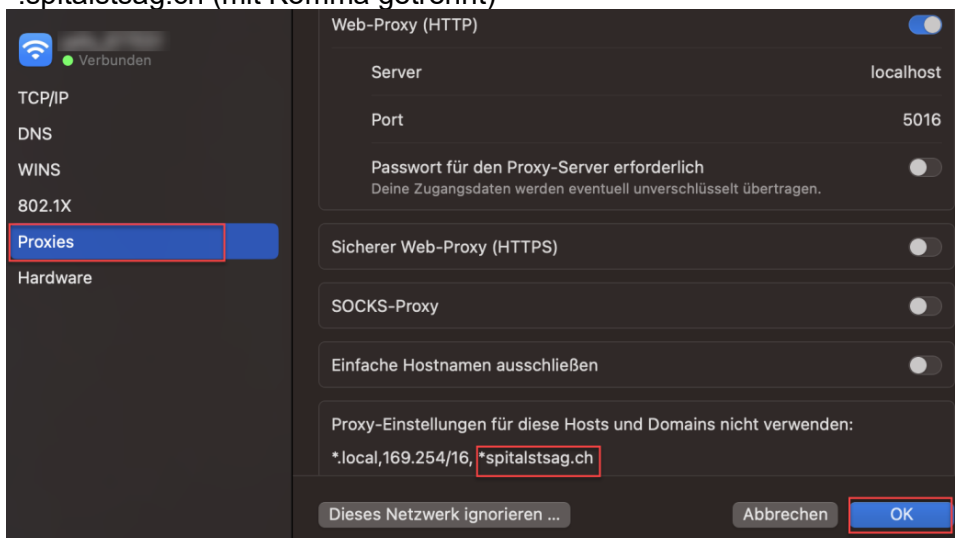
.spitalstsag.ch (mit Komma getrennt)

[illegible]
Verbunden

TCP/IP
DNS
WINS
802.1X
Proxies
Hardware

Web-Proxy (HTTP)

Server
localhost

Port
5016

Passwort für den Proxy-Server erforderlich
Deine Zugangsdaten werden eventuell unverschlüsselt übertragen.

Sicherer Web-Proxy (HTTPS)

SOCKS-Proxy

Einfache Hostnamen ausschließen

Proxy-Einstellungen für diese Hosts und Domains nicht verwenden:
*.local,169.254/16, *spitalstsag.ch

Dieses Netzwerk ignorieren ...
Abbrechen
OK